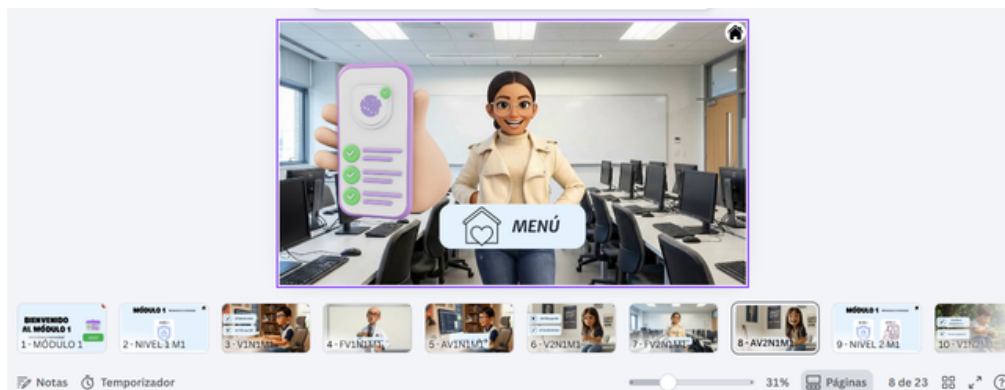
MENÚ

BIENVENIDO AL MÓDULO 1
1 - MÓDULO 1
MÓDULO 1
2 - NIVEL 1 M1
3 - V1N1M1
4 - FV1N1M1
5 - AV1N1M1
6 - V2N1M1
7 - FV2N1M1
8 - AV2N1M1
MÓDULO 1
9 - NIVEL 2 M1
10 - V1N2M1

Notas Temporizador 31% Páginas 8 de 23